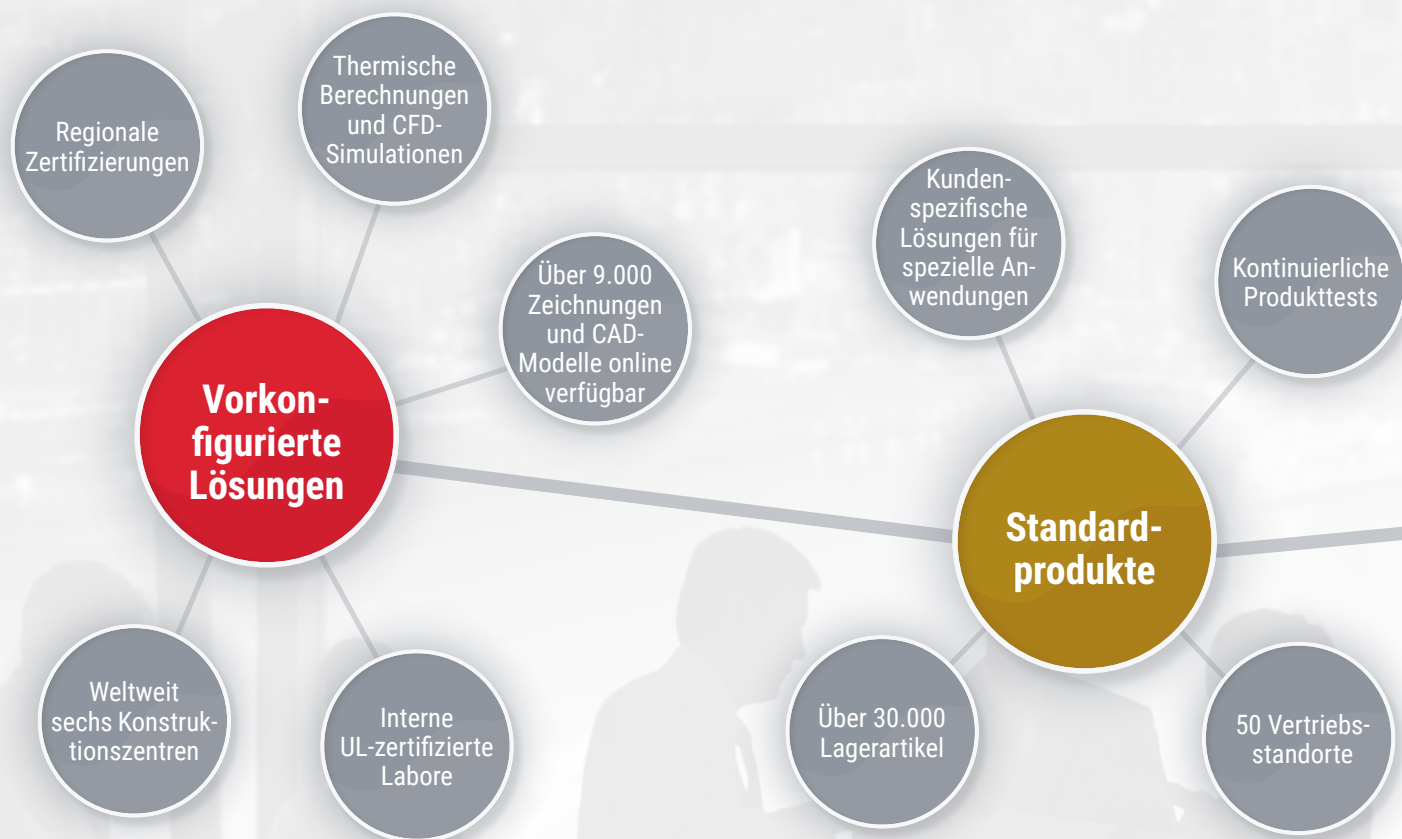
Regionale Zertifizierungen

Thermische Berechnungen und CFD-Simulationen

Über 9.000 Zeichnungen und CAD-Modelle online verfügbar

Vorkonfigurierte Lösungen

Weltweit sechs Konstruktionszentren

Interne UL-zertifizierte Labore

Kundenspezifische Lösungen für spezielle Anwendungen

Kontinuierliche Produkttests

Standardprodukte

Über 30.000 Lagerartikel

50 Vertriebsstandorte